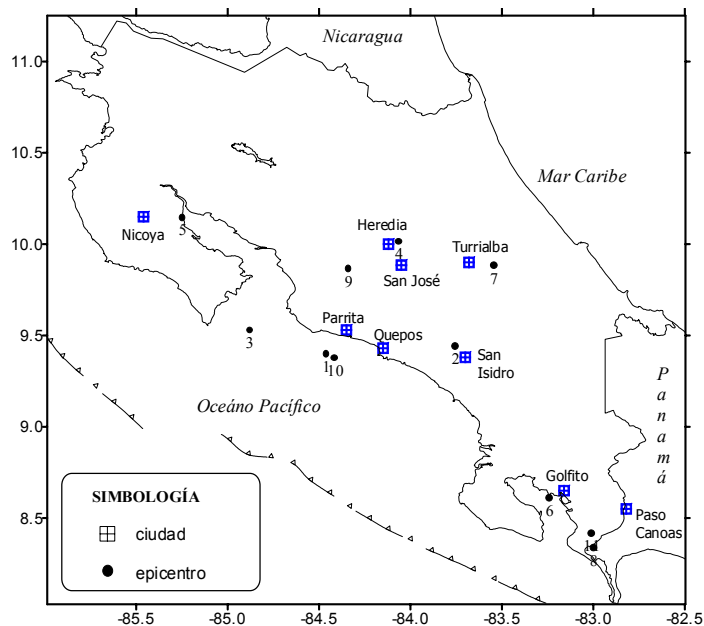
Nicaragua

11.0

10.5

10.0

9.5

9.0

8.5

Mar Caribe

Nicoya

5

Heredia

4

Turrialba

9

San José

7

Parrita

Quepos

3

2

San Isidro

1

10

P
a
n
a
m
á

Océano Pacífico

Golfito

SIMBOLOGÍA

ciudad

epicentro

6

Paso Canoas

1

8

-85.5

-85.0

-84.5

-84.0

-83.5

-83.0

-82.5